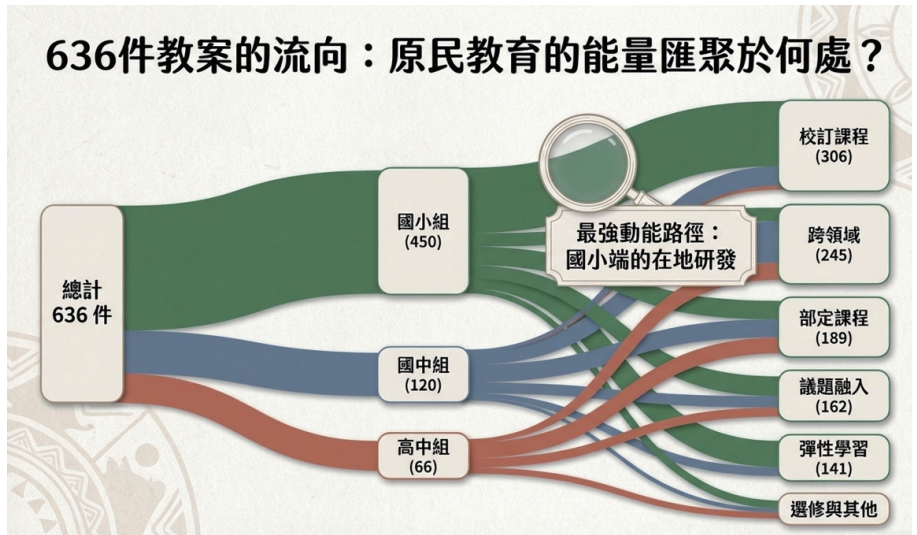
636件教案的流向：原民教育的能量匯聚於何處？

總計
636 件

國小組
(450)

國中組
(120)

高中組
(66)

最強動能路徑：
國小端的在地研發

校訂課程
(306)

跨領域
(245)

部定課程
(189)

議題融入
(162)

彈性學習
(141)

選修與其他